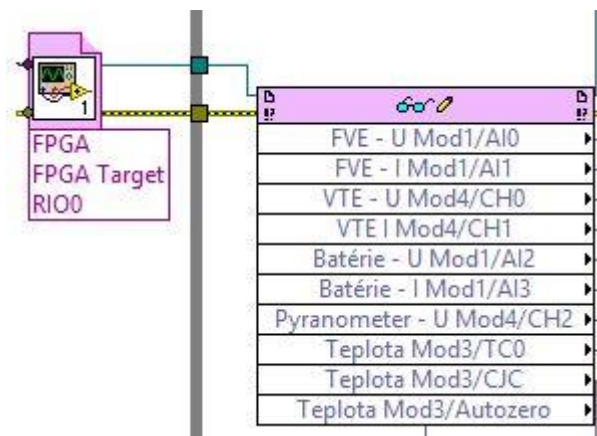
1

FPGA
FPGA Target
RIO0

FVE - U Mod1/AI0
FVE - I Mod1/AI1
VTE - U Mod4/CH0
VTE I Mod4/CH1
Batérie - U Mod1/AI2
Batérie - I Mod1/AI3
Pyranometer - U Mod4/CH2
Teplota Mod3/TC0
Teplota Mod3/CJC
Teplota Mod3/Autozero